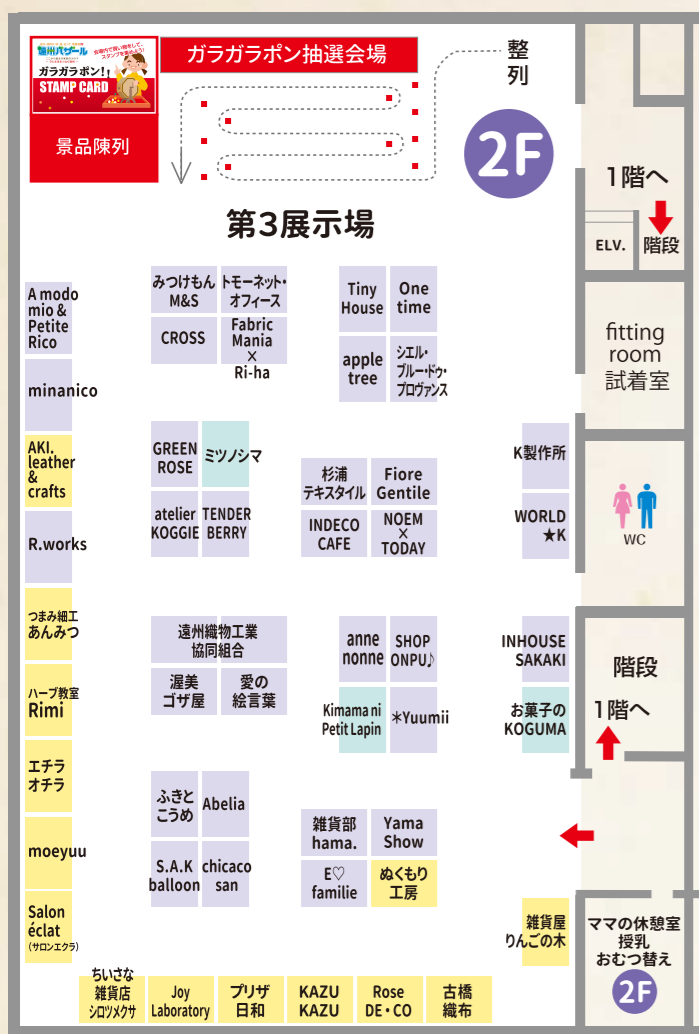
遠州バザール
ガラガラポン!
STAMP CARD
景品陳列
ガラガラポン抽選会場
整列
2F
1階へ
ELV.
階段
第3展示場
A modo mio & Petite Rico
minanico
AKI. leather & crafts
R.works
つまみ細工 あんみつ
ハーブ教室 Rimi
エチラオチラ
moeyuu
Salon éclat (サロンエクラ)
みつけもん M&S
トモーネット・オフィース
CROSS
Fabric Mania × Ri-ha
Tiny House
One time
apple tree
シエル・ブルー・ドゥ・プロヴァンス
fitting room 試着室
GREEN ROSE
ミツノシマ
atelier KOGGIE
TENDER BERRY
杉浦テキスタイル
Fiore Gentile
INDECO CAFE
NOEM × TODAY
K製作所
WORLD ★K
WC
遠州織物工業協同組合
渥美ゴザ屋
愛の絵言葉
anne nonne
SHOP ONPU♪
Kimama ni Petit Lapin
*Yuumii
INHOUSE SAKAKI
お菓子の KOGUMA
階段
1階へ
ふきとこうめ
Abelia
S.A.K balloon
chicaco san
雑貨部 hama.
Yama Show
E♡ familie
ぬくもり工房
雑貨屋 りんごの木
ママの休憩室 授乳 おむつ替え
2F
ちいさな雑貨店 シロツメクサ
Joy Laboratory
プリザ 日和
KAZU KAZU
Rose DE・CO
古橋 織布